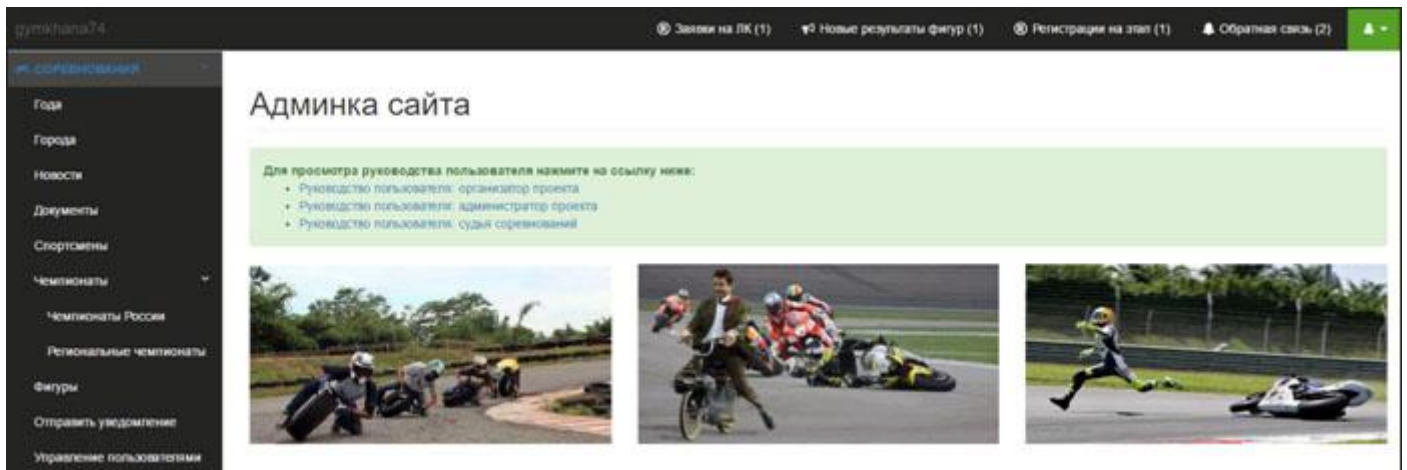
gymkhana74

Заявки на ЛК (1)   Новые результаты фигур (1)   Регистрации на этап (1)   Обратная связь (2)

СОРЕВНОВАНИЯ

Года

Города

Новости

Документы

Спортсмены

Чемпионаты

Чемпионаты России

Региональные чемпионаты

Фигуры

Отправить уведомление

Управление пользователями

Админка сайта

Для просмотра руководства пользователя нажмите на ссылку ниже:

• Руководство пользователя: организатор проекта
• Руководство пользователя: администратор проекта
• Руководство пользователя: судья соревнований